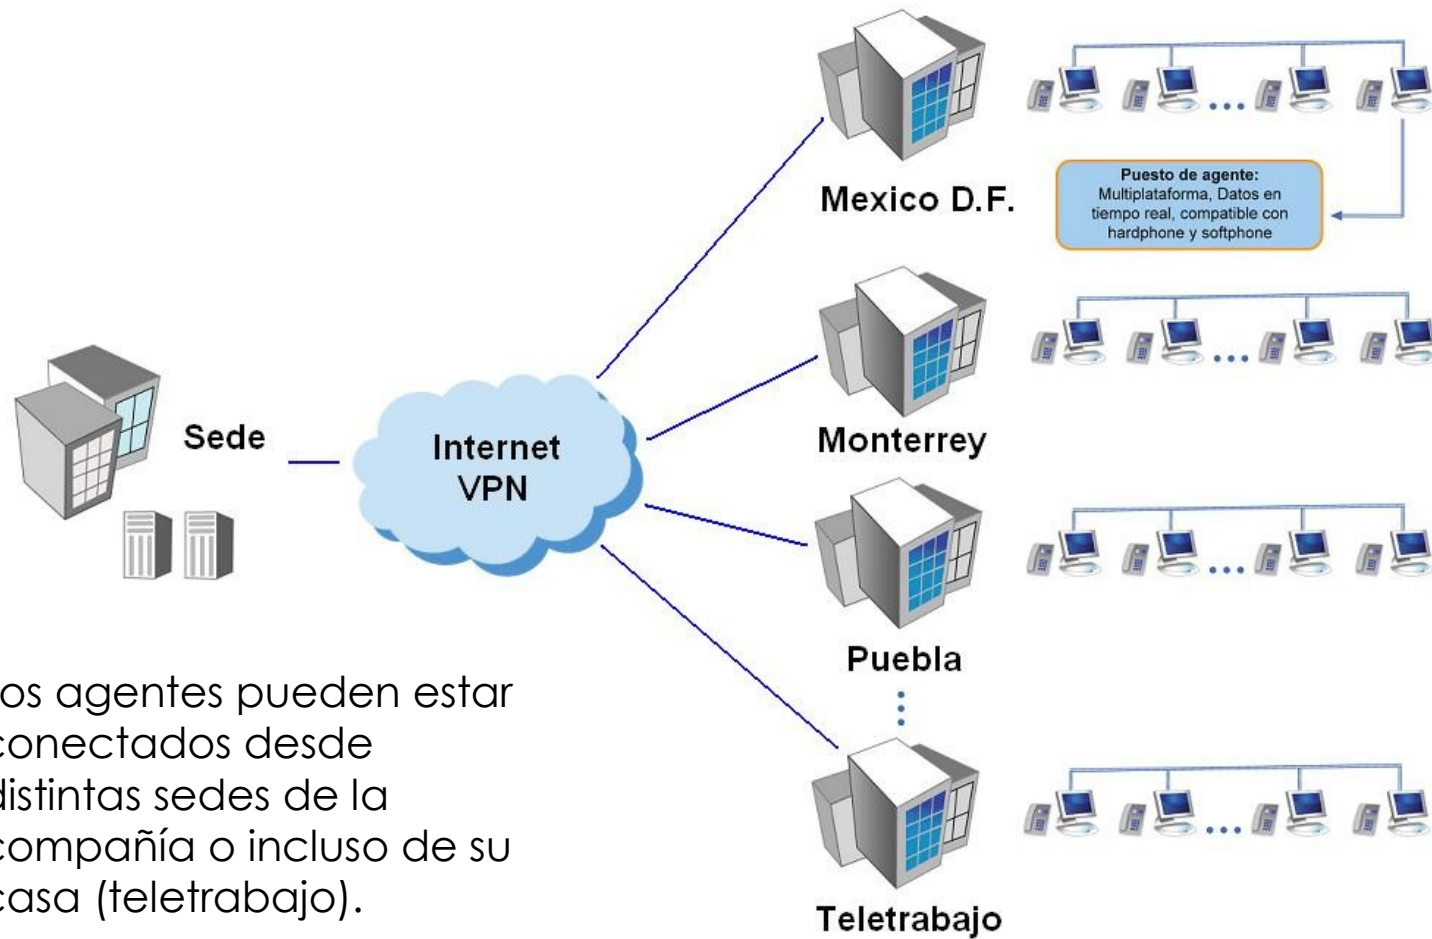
Mexico D.F.

Puesto de agente:
Multiplataforma, Datos en tiempo real, compatible con hardphone y softphone

Sede

Internet
VPN

Monterrey

Puebla

Teletrabajo

os agentes pueden estar conectados desde distintas sedes de la compañía o incluso de su casa (teletrabajo).